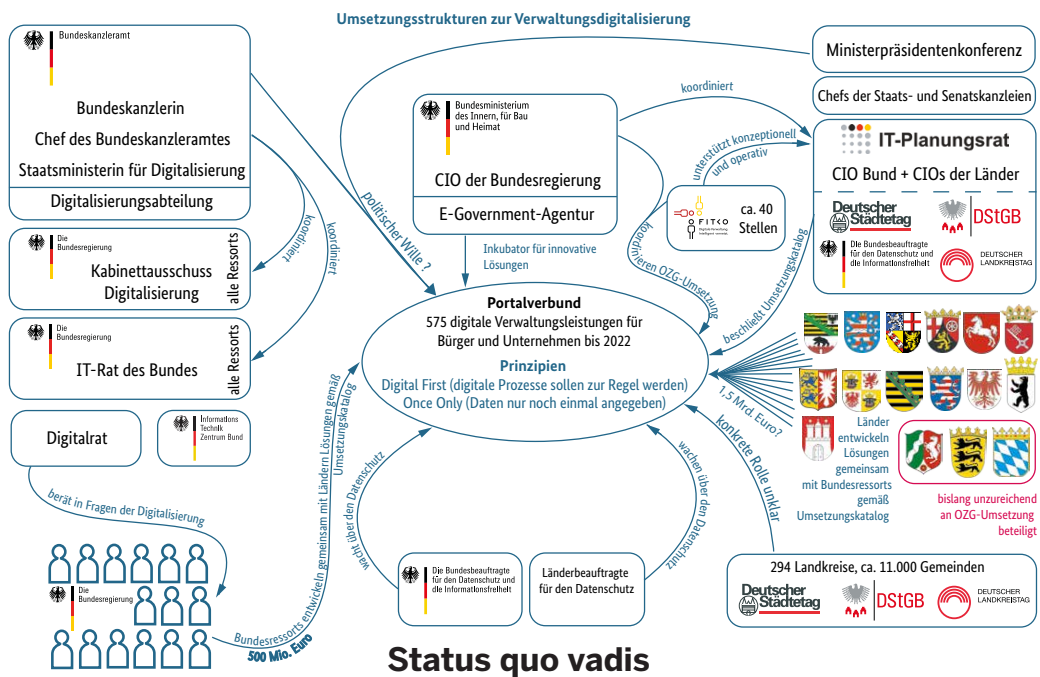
Umsetzungsstrukturen zur Verwaltungsdigitalisierung

Bundeskanzleramt

Bundeskanzlerin

Chef des Bundeskanzleramtes

Staatsministerin für Digitalisierung

Digitalisierungsabteilung

Die Bundesregierung

Kabinettausschuss Digitalisierung

alle Ressorts

Die Bundesregierung

IT-Rat des Bundes

alle Ressorts

Digitalrat

Informations Technik Zentrum Bund

koordiniert

koordiniert

politischer Wille ?

berät in Fragen der Digitalisierung

Die Bundesregierung

Bundesressorts entwickeln gemeinsam mit Ländern Lösungen gemäß Umsetzungskatalog

500 Mio. Euro

Bundesministerium des Innern, für Bau und Heimat

CIO der Bundesregierung

E-Government-Agentur

Inkubator für innovative Lösungen

koordiniert

unterstützt konzeptionell und operativ

FITKO

ca. 40 Stellen

koordinieren OZG-Umsetzung

Ministerpräsidentenkonferenz

Chefs der Staats- und Senatskanzleien

IT-Planungsrat

CIO Bund + CIOs der Länder

Deutscher Städtetag

DStGB

Die Bundesbeauftragte für den Datenschutz und die Informationsfreiheit

DEUTSCHER LANDKREISTAG

beschließt Umsetzungskatalog

Portalverbund

575 digitale Verwaltungsleistungen für Bürger und Unternehmen bis 2022

Prinzipien

Digital First (digitale Prozesse sollen zur Regel werden)

Once Only (Daten nur noch einmal angegeben)

1,5 Mrd. Euro?

Länder entwickeln Lösungen gemeinsam mit Bundesressorts gemäß Umsetzungskatalog

bislang unzureichend an OZG-Umsetzung beteiligt

konkrete Rolle unklar

wacht über den Datenschutz

wachen über den Datenschutz

Die Bundesbeauftragte für den Datenschutz und die Informationsfreiheit

Länderbeauftragte für den Datenschutz

294 Landkreise, ca. 11.000 Gemeinden

Deutscher Städtetag

DStGB

DEUTSCHER LANDKREISTAG

Status quo vadis